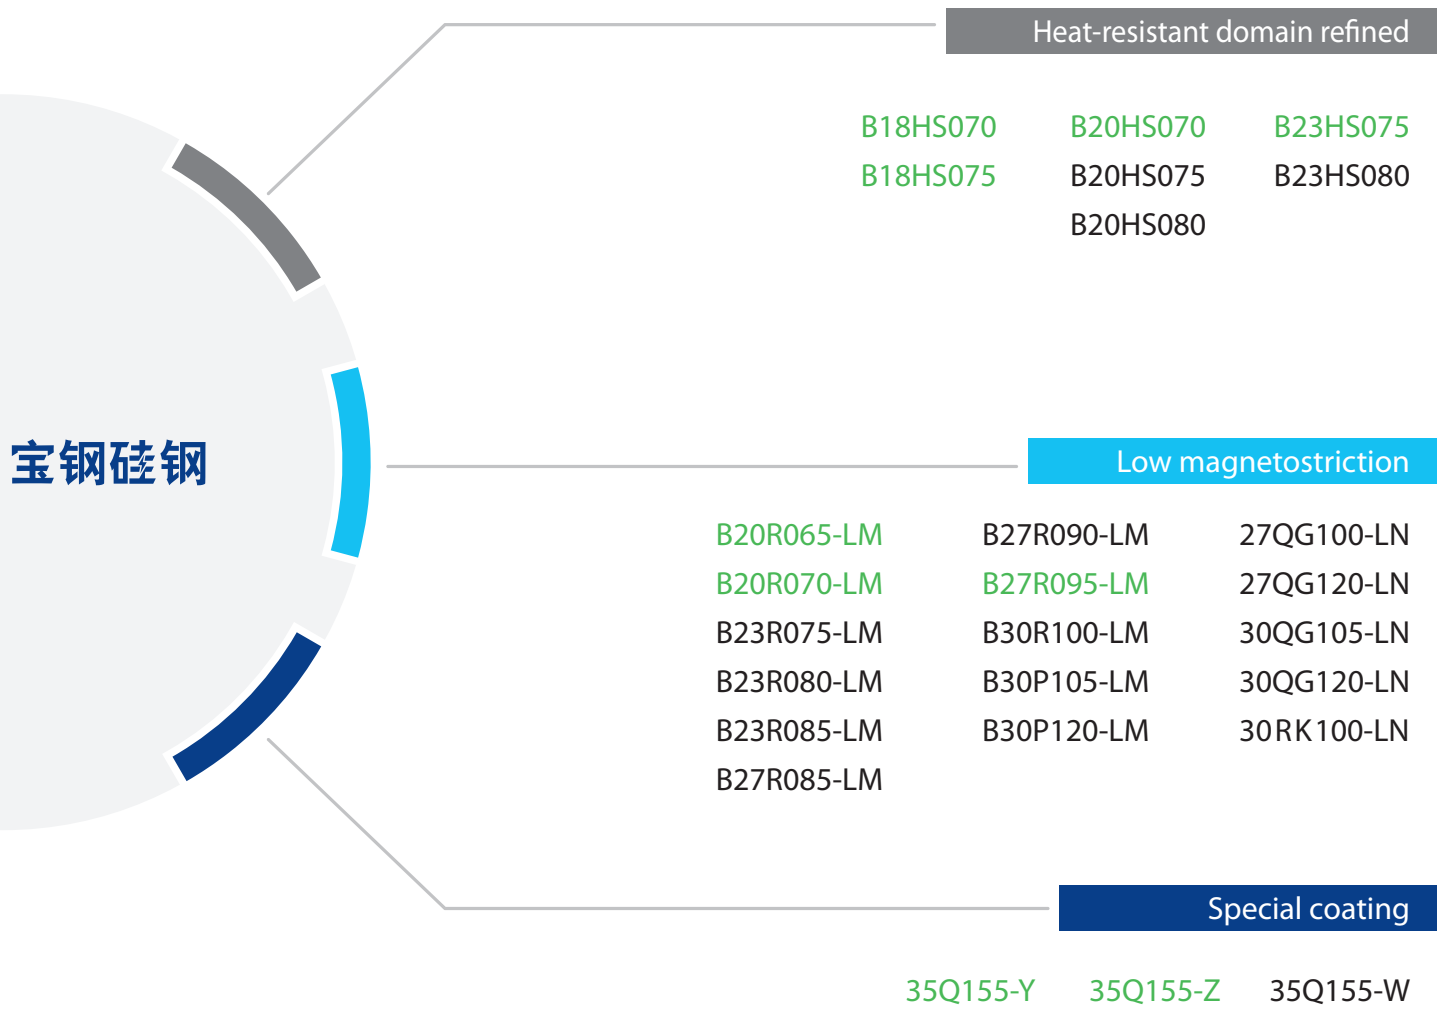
Heat-resistant domain refined

B18HS070 B20HS070 B23HS075
B18HS075 B20HS075 B23HS080
B20HS080

宝钢硅钢

Low magnetostriction

B20R065-LM B27R090-LM 27QG100-LN
B20R070-LM B27R095-LM 27QG120-LN
B23R075-LM B30R100-LM 30QG105-LN
B23R080-LM B30P105-LM 30QG120-LN
B23R085-LM B30P120-LM 30RK100-LN
B27R085-LM

Special coating

35Q155-Y 35Q155-Z 35Q155-W